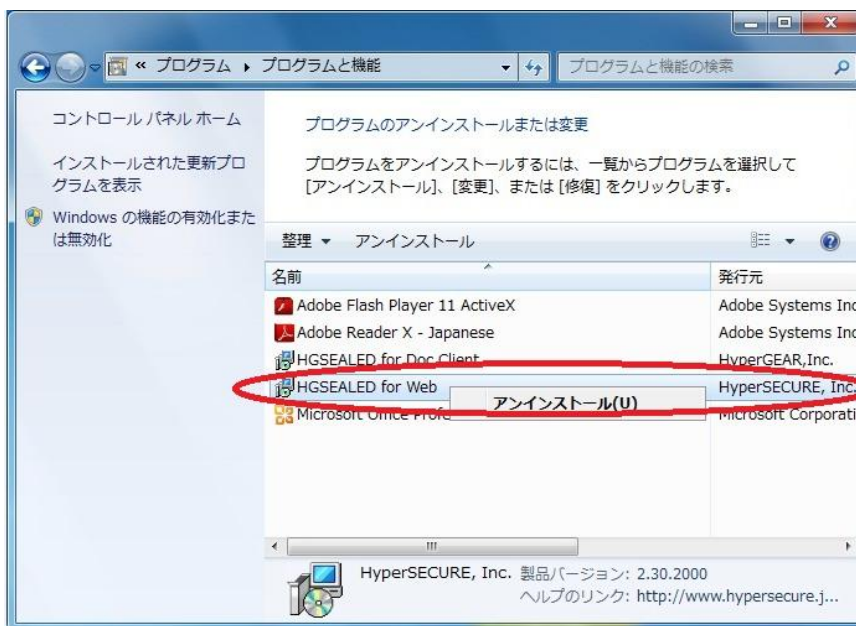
« プログラム ▸ プログラムと機能

プログラムと機能の検索

コントロール パネル ホーム

インストールされた更新プログラムを表示

Windows の機能の有効化または無効化

プログラムのアンインストールまたは変更

プログラムをアンインストールするには、一覧からプログラムを選択して [アンインストール]、[変更]、または [修復] をクリックします。

整理 ▾ アンインストール

| 名前 | 発行元 |
|---|---|
| Adobe Flash Player 11 ActiveX | Adobe Systems Inc |
| Adobe Reader X - Japanese | Adobe Systems Inc |
| HGSEALED for Doc Client | HyperGEAR,Inc. |
| HGSEALED for Web | HyperSECURE, Inc. |
| Microsoft Office Profe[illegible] | Microsoft Corporati |

アンインストール(U)

HyperSECURE, Inc. 製品バージョン: 2.30.2000
ヘルプのリンク: http://www.hypersecure.j...